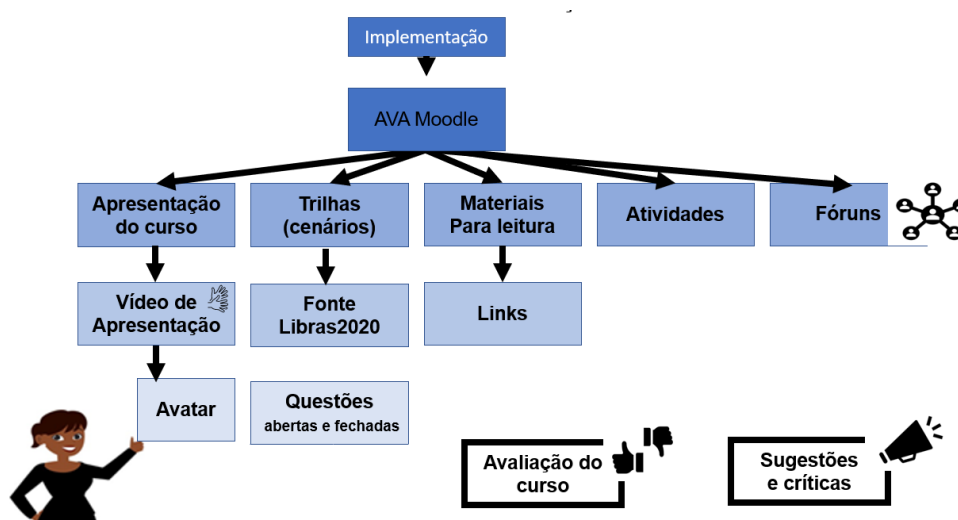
Implementação

AVA Moodle

Apresentação do curso

Trilhas (cenários)

Materiais Para leitura

Atividades

Fóruns

Vídeo de Apresentação

Fonte Libras2020

Links

Avatar

Questões abertas e fechadas

Avaliação do curso

Sugestões e críticas